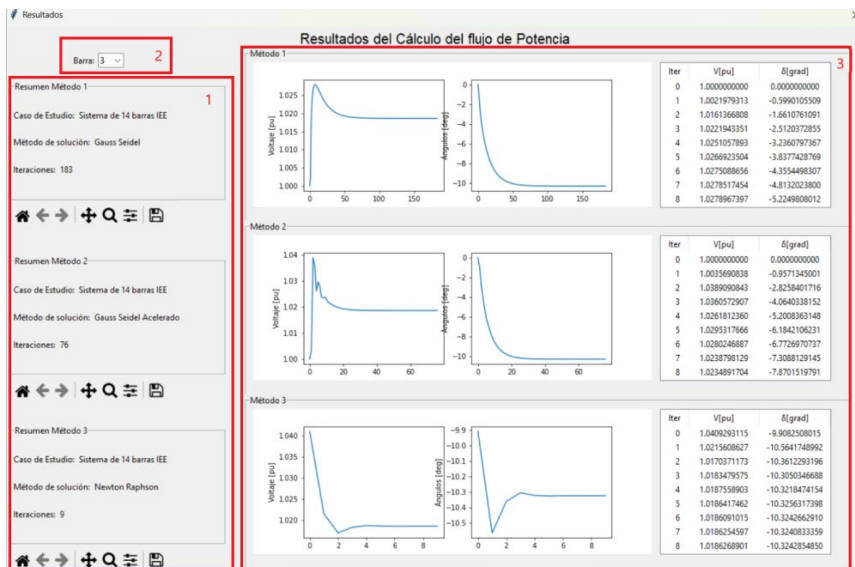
Resultados

Resultados del Cálculo del flujo de Potencia

Barra: 3

2

3

1

Resumen Método 1

Caso de Estudio: Sistema de 14 barras IEE

Método de solución: Gauss Seidel

Iteraciones: 183

Resumen Método 2

Caso de Estudio: Sistema de 14 barras IEE

Método de solución: Gauss Seidel Acelerado

Iteraciones: 76

Resumen Método 3

Caso de Estudio: Sistema de 14 barras IEE

Método de solución: Newton Raphson

Iteraciones: 9

Método 1

Voltaje [pu]
1.025 1.020 1.015 1.010 1.005 1.000
0 50 100 150

Angulos [deg]
0 −2 −4 −6 −8 −10
0 50 100 150

| Iter | V[pu] | δ[grad] |
|---|---|---|
| 0 | 1.0000000000 | 0.0000000000 |
| 1 | 1.0021979313 | -0.5990105509 |
| 2 | 1.0161366808 | -1.6610761091 |
| 3 | 1.0221943351 | -2.5120372855 |
| 4 | 1.0251057893 | -3.2360797367 |
| 5 | 1.0266923504 | -3.8377428769 |
| 6 | 1.0275088656 | -4.3554498307 |
| 7 | 1.0278517454 | -4.8132023800 |
| 8 | 1.0278967397 | -5.2249808012 |

Método 2

Voltaje [pu]
1.04 1.03 1.02 1.01 1.00
0 20 40 60

Angulos [deg]
0 −2 −4 −6 −8 −10
0 20 40 60

| Iter | V[pu] | δ[grad] |
|---|---|---|
| 0 | 1.0000000000 | 0.0000000000 |
| 1 | 1.0035690838 | -0.9571345001 |
| 2 | 1.0389090843 | -2.8258401716 |
| 3 | 1.0360572907 | -4.0640338152 |
| 4 | 1.0261812360 | -5.2008363148 |
| 5 | 1.0295317666 | -6.1842106231 |
| 6 | 1.0280246887 | -6.7726970737 |
| 7 | 1.0238798129 | -7.3088129145 |
| 8 | 1.0234891704 | -7.8701519791 |

Método 3

Voltaje [pu]
1.040 1.035 1.030 1.025 1.020
0 2 4 6 8

Angulos [deg]
−9.9 −10.0 −10.1 −10.2 −10.3 −10.4 −10.5
0 2 4 6 8

| Iter | V[pu] | δ[grad] |
|---|---|---|
| 0 | 1.0409293115 | -9.9082508015 |
| 1 | 1.0215608627 | -10.5641748992 |
| 2 | 1.0170371173 | -10.3612293196 |
| 3 | 1.0183479575 | -10.3050346688 |
| 4 | 1.0187558903 | -10.3218474154 |
| 5 | 1.0186417462 | -10.3256317398 |
| 6 | 1.0186091015 | -10.3242662910 |
| 7 | 1.0186254597 | -10.3240833359 |
| 8 | 1.0186268901 | -10.3242854850 |